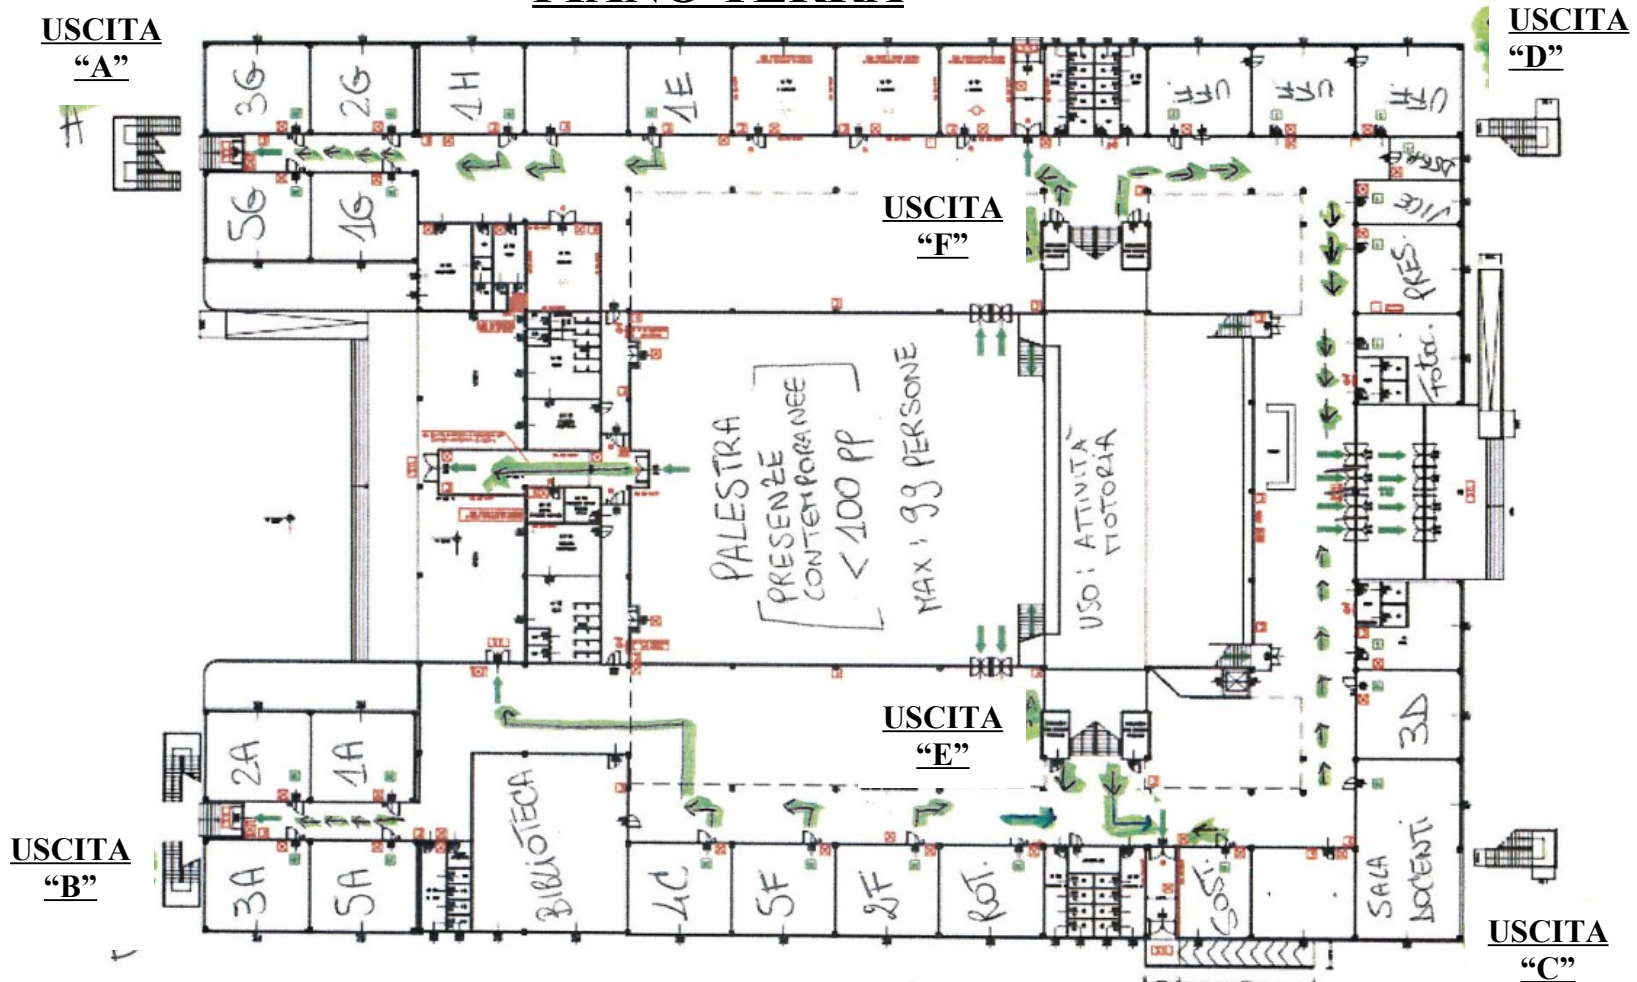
PIANO TERRA

USCITA "A"

USCITA "D"

USCITA "F"

USCITA "E"

USCITA "B"

USCITA "C"

3G 2G 1H 1E UFF UFF UFF

5G 1G

DSGA

VICE

PRES.

FOTOC.

PALESTRA

PRESENZE CONTEMPORANEE < 100 PP

MAX : 99 PERSONE

USO: ATTIVITÀ MOTORIA

3D

2A 1A

3A 5A BIBLIOTECA 4C 5F 2F ROT. COST. SALA DOCENTI